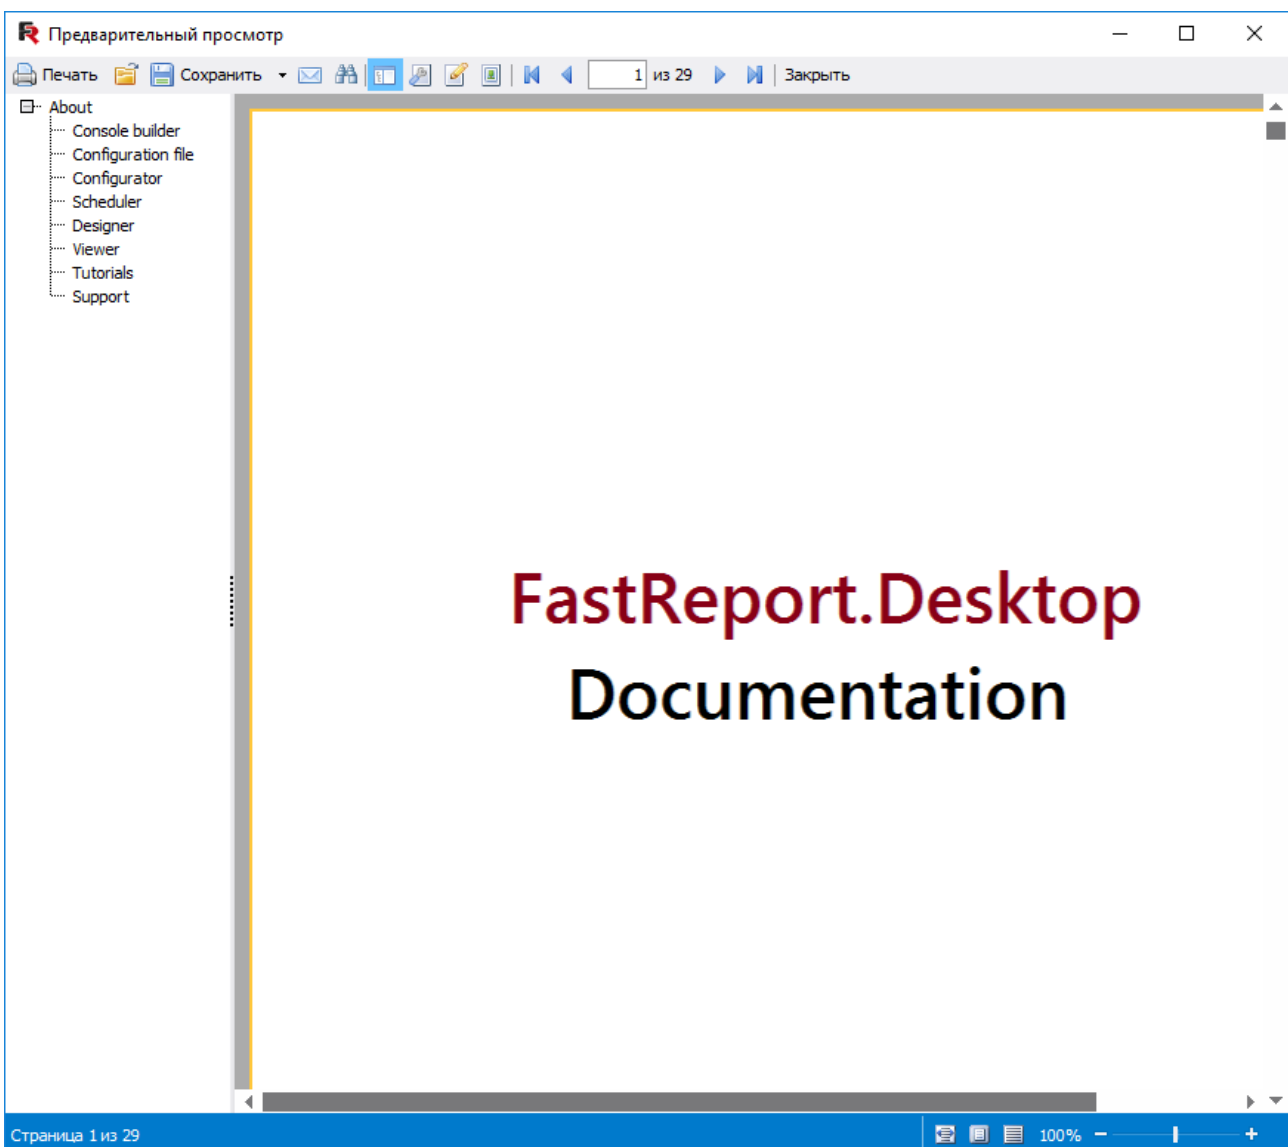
Предварительный просмотр

Печать Сохранить 1 из 29 Закрыть

About
Console builder
Configuration file
Configurator
Scheduler
Designer
Viewer
Tutorials
Support

FastReport.Desktop
Documentation

Страница 1 из 29 100% − +